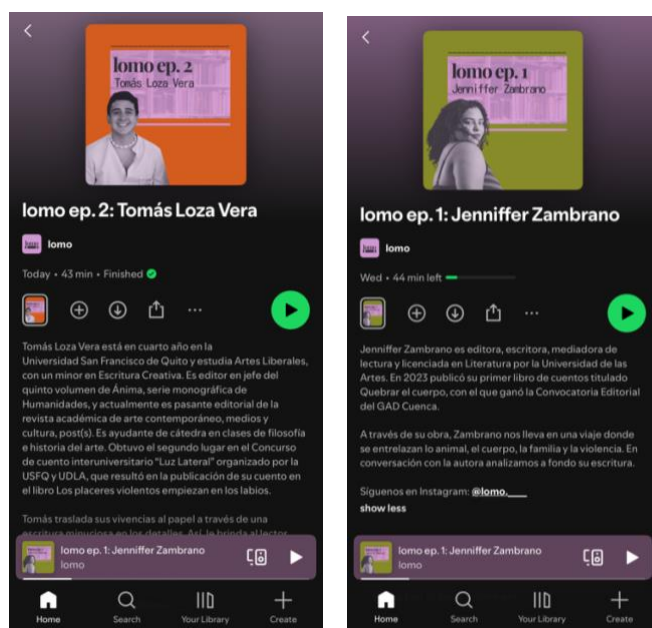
lomo ep. 2
Tomás Loza Vera

lomo ep. 2: Tomás Loza Vera

lomo

lomo

Today • 43 min • Finished

Tomás Loza Vera está en cuarto año en la Universidad San Francisco de Quito y estudia Artes Liberales, con un minor en Escritura Creativa. Es editor en jefe del quinto volumen de Ánima, serie monográfica de Humanidades, y actualmente es pasante editorial de la revista académica de arte contemporáneo, medios y cultura, post(s). Es ayudante de cátedra en clases de filosofía e historia del arte. Obtuvo el segundo lugar en el Concurso de cuento interuniversitario "Luz Lateral" organizado por la USFQ y UDLA, que resultó en la publicación de su cuento en el libro Los placeres violentos empiezan en los labios.

Tomás traslada sus vivencias al papel a través de una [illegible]

lomo ep. 1: Jenniffer Zambrano
lomo

Home Search Your Library Create

lomo ep. 1
Jenniffer Zambrano

lomo ep. 1: Jenniffer Zambrano

lomo

lomo

Wed • 44 min left

Jenniffer Zambrano es editora, escritora, mediadora de lectura y licenciada en Literatura por la Universidad de las Artes. En 2023 publicó su primer libro de cuentos titulado Quebrar el cuerpo, con el que ganó la Convocatoria Editorial del GAD Cuenca.

A través de su obra, Zambrano nos lleva en una viaje donde se entrelazan lo animal, el cuerpo, la familia y la violencia. En conversación con la autora analizamos a fondo su escritura.

Síguenos en Instagram: @lomo.___

show less

lomo ep. 1: Jenniffer Zambrano
lomo

Home Search Your Library Create